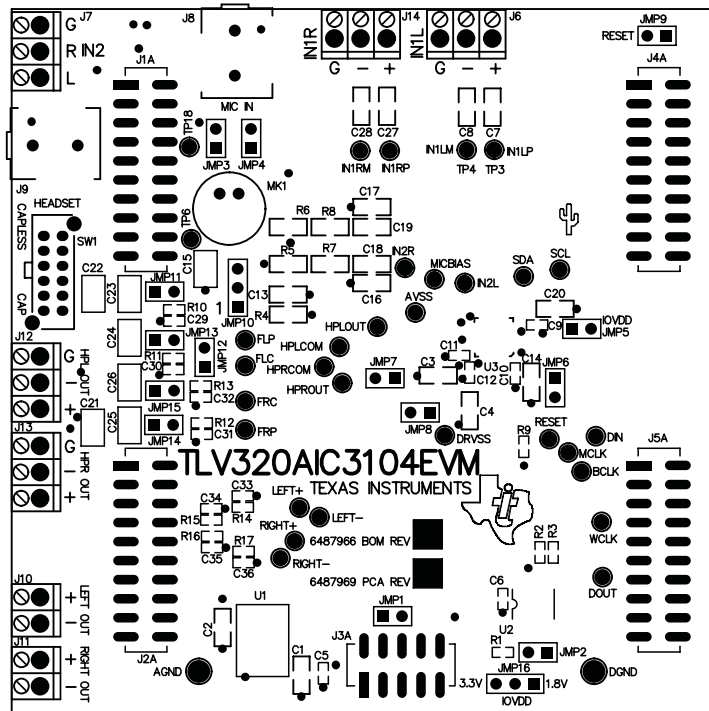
G J7
R IN2
L
J8
MIC IN
J1A
IN1R J14
G – +
IN1L J6
G – +
JMP9
RESET
J4A
TP18
JMP3 JMP4
C28 C27
IN1RM IN1RP
C8 C7
IN1LM IN1LP
TP4 TP3
MK1
J9
HEADSET
CAPLESS
CAP
SW1
TP6
R6 R8
C17
C19
R5 R7
C18
IN2R
MICBIAS
IN2L
SDA
SCL
C22
C23
C15
JMP11
R10
C29
JMP10
C13
R4
C16
AVSS
C20
IOVDD
C9
JMP5
1
J12
HPL OUT
G
–
+
C24
R11
C30
JMP13
JMP12
FLP
FLC
HPLOUT
HPLCOM
HPRCOM
HPROUT
JMP7
C11
C3
U3
C12
C14
C10
JMP6
C21
J13
HPR OUT
G
–
+
C26
JMP15
R13
C32
FRC
C4
JMP8
DRVSS
R9
RESET
DIN
MCLK
BCLK
C25
JMP14
R12
C31
FRP
TLV320AIC3104EVM
TEXAS INSTRUMENTS
J5A
C34 C33
R15 R14
LEFT+
LEFT–
RIGHT+
RIGHT–
R16 R17
C35 C36
6487966 BOM REV
6487969 PCA REV
R2 R3
WCLK
DOUT
J10
LEFT OUT
+
–
J11
RIGHT OUT
+
–
J2A
U1
C2
C6
JMP1
J3A
U2
R1
JMP2
JMP16
C1 C5
AGND
3.3V
1.8V
IOVDD
DGND